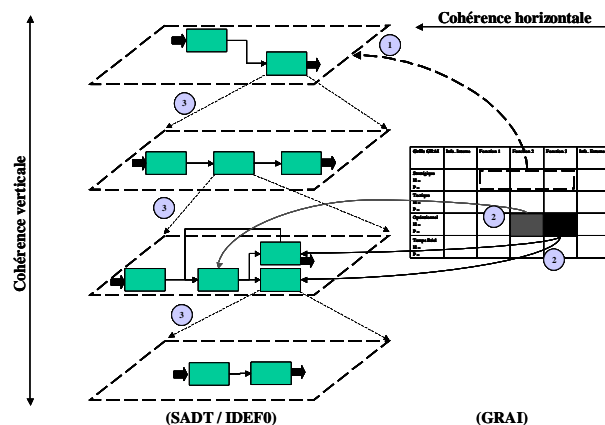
Cohérence horizontale

Cohérence verticale

1

3

3

3

2

2

Grille GRAI | Info. Externe | Fonction 1 | Fonction 2 | Fonction 3 | Info. Interne

Stratégique
H=
P=

Tactique
H=
P=

Opérationnel
H=
P=

Temps Réel
H=
P=

(SADT / IDEF0)

(GRAI)